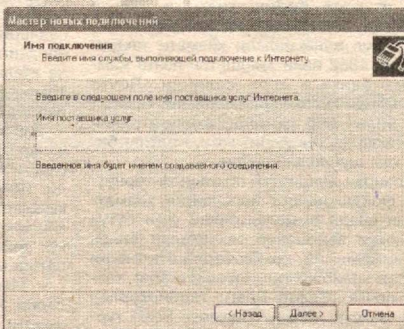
Мастер новых подключений

Имя подключения
Введите имя службы, выполняющей подключение к Интернету.

Введите в следующем поле имя поставщика услуг Интернета.

Имя поставщика услуг

Введенное имя будет именем создаваемого соединения.

< Назад | Далее > | Отмена